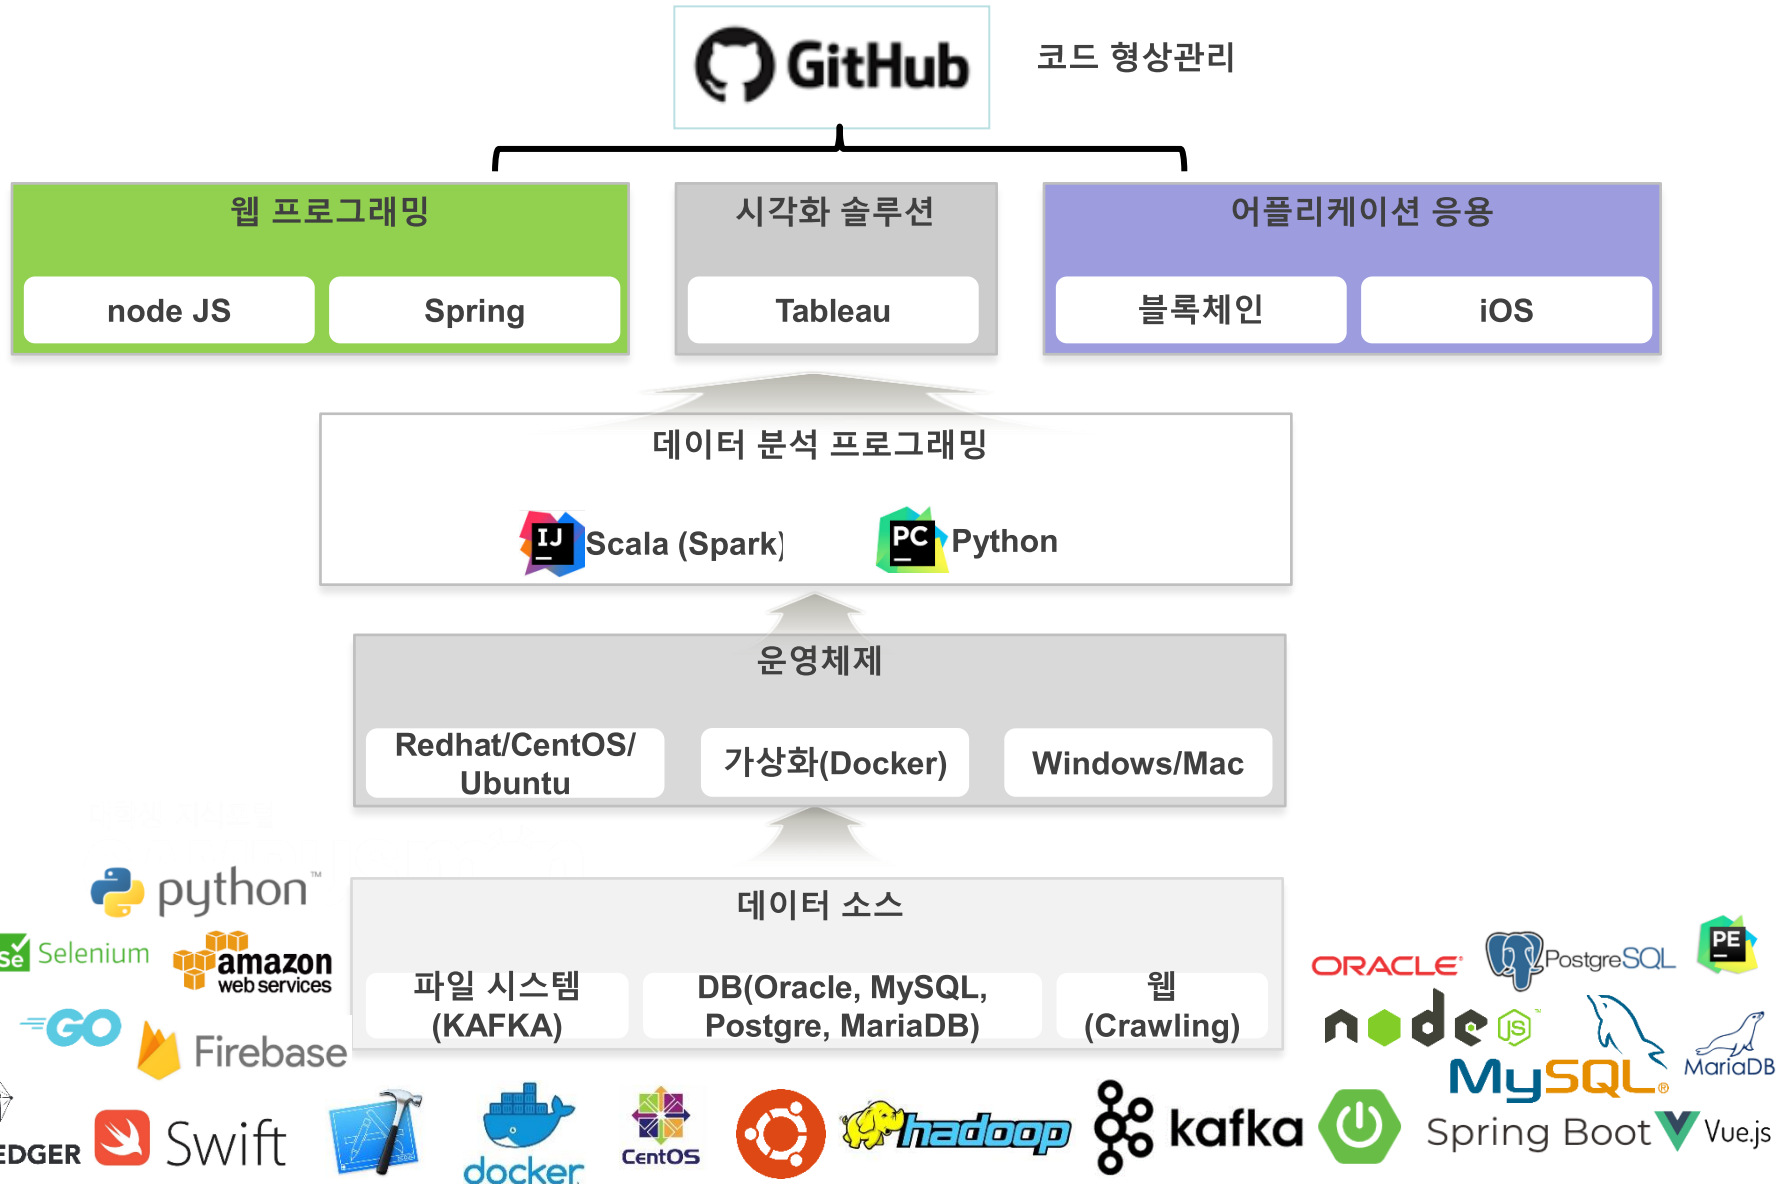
GitHub

코드 형상관리

웹 프로그래밍

node JS

Spring

시각화 솔루션

Tableau

어플리케이션 응용

블록체인

iOS

데이터 분석 프로그래밍

IJ Scala (Spark)

PC Python

운영체제

Redhat/CentOS/ Ubuntu

가상화(Docker)

Windows/Mac

데이터 소스

파일 시스템 (KAFKA)

DB(Oracle, MySQL, Postgre, MariaDB)

웹 (Crawling)

python™

Se Selenium

amazon web services

GO

Firebase

EDGER

Swift

docker

CentOS

hadoop

kafka

Spring Boot

Vue.js

ORACLE

PostgreSQL

PE

node JS

MySQL

MariaDB